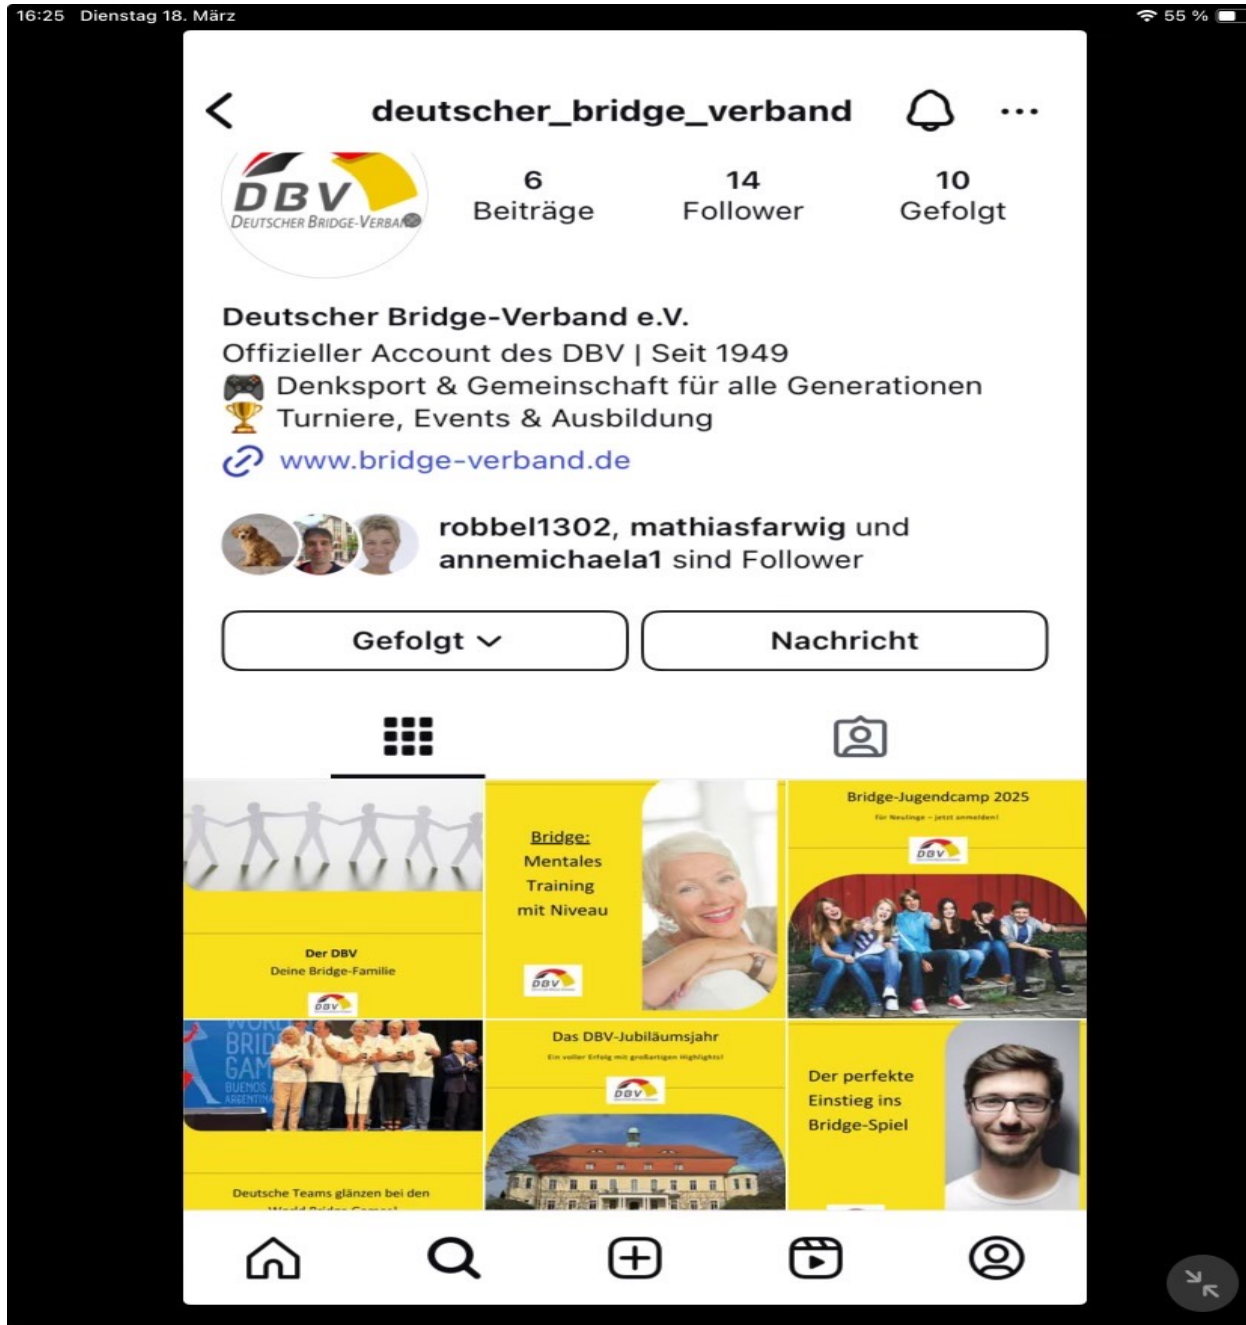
16:25 Dienstag 18. März

55 %

deutscher_bridge_verband

DBV
DEUTSCHER BRIDGE-VERBAND

6
Beiträge

14
Follower

10
Gefolgt

Deutscher Bridge-Verband e.V.
Offizieller Account des DBV | Seit 1949
🎮 Denksport & Gemeinschaft für alle Generationen
🏆 Turniere, Events & Ausbildung
www.bridge-verband.de

robbel1302, mathiasfarwig und annemichaela1 sind Follower

Gefolgt

Nachricht

Der DBV
Deine Bridge-Familie

Bridge:
Mentales
Training
mit Niveau

Bridge-Jugendcamp 2025
Für Neulinge – jetzt anmelden!

WORLD BRIDGE GAMES
BUENOS AIRES ARGENTINA

Deutsche Teams glänzen bei den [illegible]

Das DBV-Jubiläumsjahr
Ein voller Erfolg mit großartigen Highlights!

Der perfekte
Einstieg ins
Bridge-Spiel